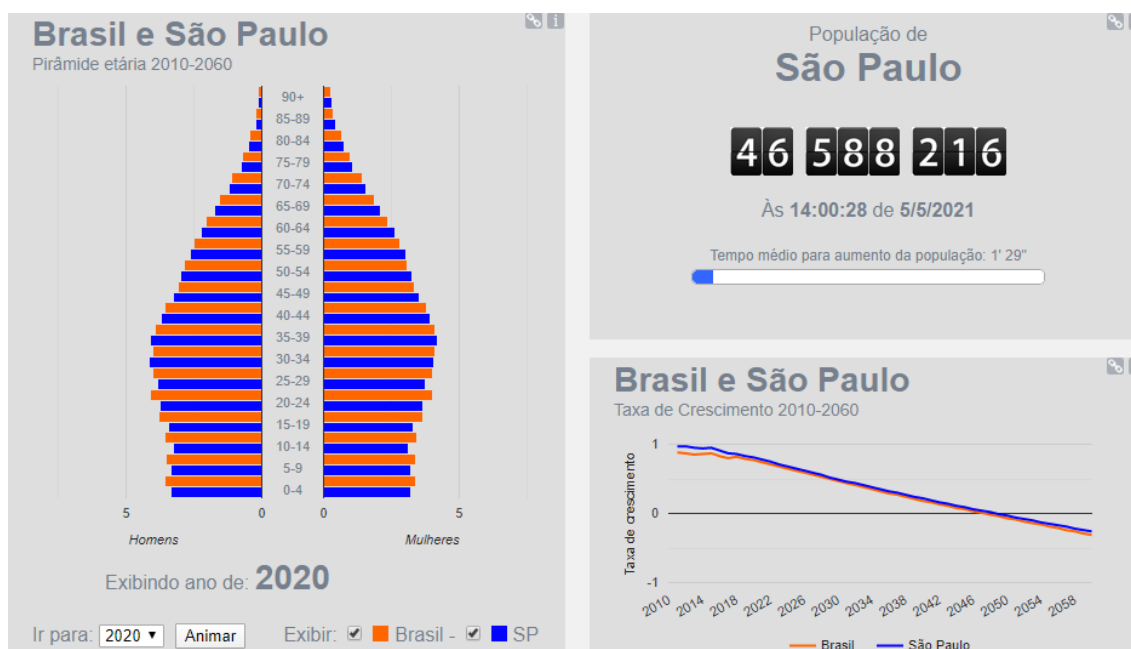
Brasil e São Paulo
Pirâmide etária 2010-2060

90+
85-89
80-84
75-79
70-74
65-69
60-64
55-59
50-54
45-49
40-44
35-39
30-34
25-29
20-24
15-19
10-14
5-9
0-4

5 0 0 5

Homens Mulheres

Exibindo ano de: 2020

Ir para: 2020 ▾ Animar Exibir: ☑ Brasil - ☑ SP

População de
São Paulo

46 588 216

Às 14:00:28 de 5/5/2021

Tempo médio para aumento da população: 1' 29"

Brasil e São Paulo
Taxa de Crescimento 2010-2060

Taxa de crescimento

1
0
-1

2010 2014 2018 2022 2026 2030 2034 2038 2042 2046 2050 2054 2058

Brasil São Paulo